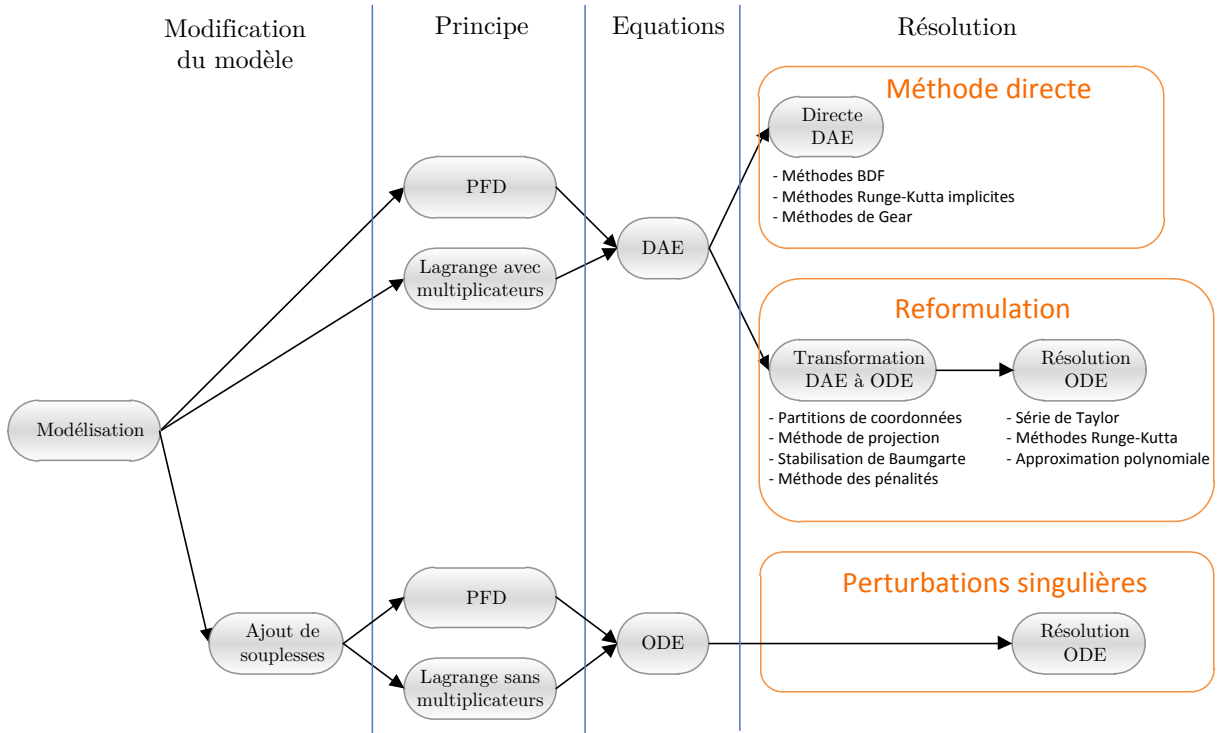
Modification du modèle

Principe

Equations

Résolution

Méthode directe

Directe DAE

- Méthodes BDF
- Méthodes Runge-Kutta implicites
- Méthodes de Gear

PFD

Lagrange avec multiplicateurs

DAE

Reformulation

Transformation DAE à ODE

Résolution ODE

- Partitions de coordonnées
- Méthode de projection
- Stabilisation de Baumgarte
- Méthode des pénalités

- Série de Taylor
- Méthodes Runge-Kutta
- Approximation polynomiale

Modélisation

Perturbations singulières

PFD

Ajout de souplesses

ODE

Résolution ODE

Lagrange sans multiplicateurs